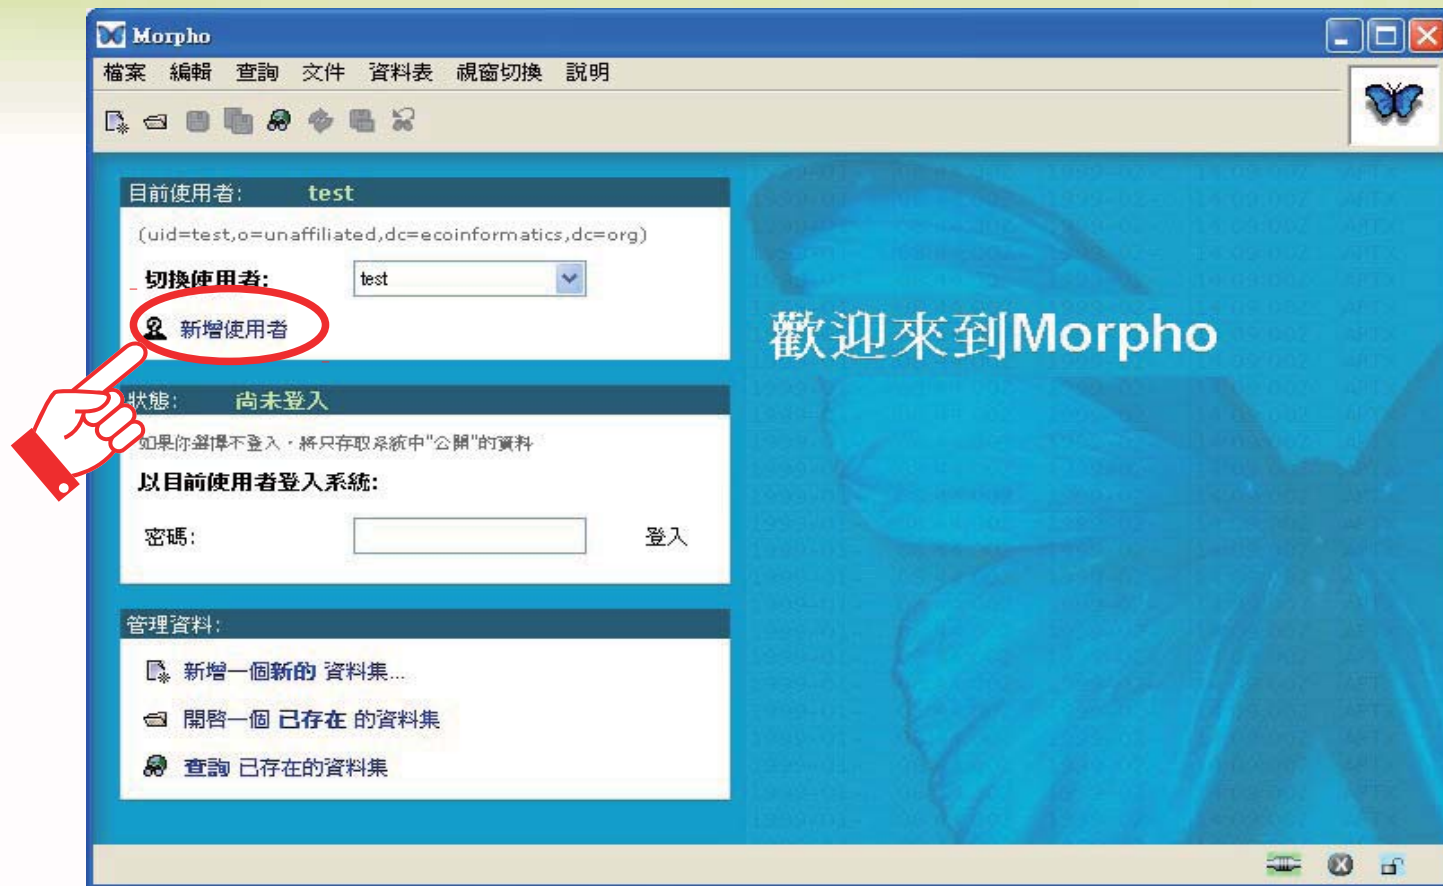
Morpho

檔案 編輯 查詢 文件 資料表 視窗切換 說明

目前使用者: test

(uid=test,o=unaffiliated,dc=ecoinformatics,dc=org)

切換使用者: test

新增使用者

狀態: 尚未登入

如果你選擇不登入，將只存取系統中"公開"的資料

以目前使用者登入系統:

密碼: 登入

管理資料:

新增一個新的 資料集...

開啓一個 已存在 的資料集

查詢 已存在的資料集

歡迎來到Morpho